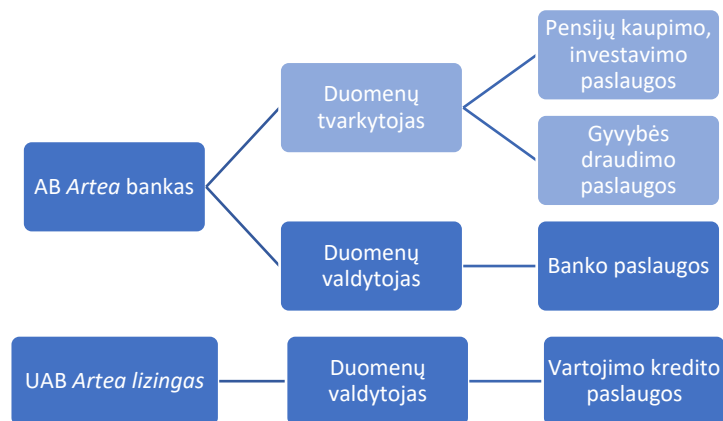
AB *Artea* bankas

Duomenų tvarkytojas

Pensijų kaupimo, investavimo paslaugos

Gyvybės draudimo paslaugos

Duomenų valdytojas

Banko paslaugos

UAB *Artea lizingas*

Duomenų valdytojas

Vartojimo kredito paslaugos